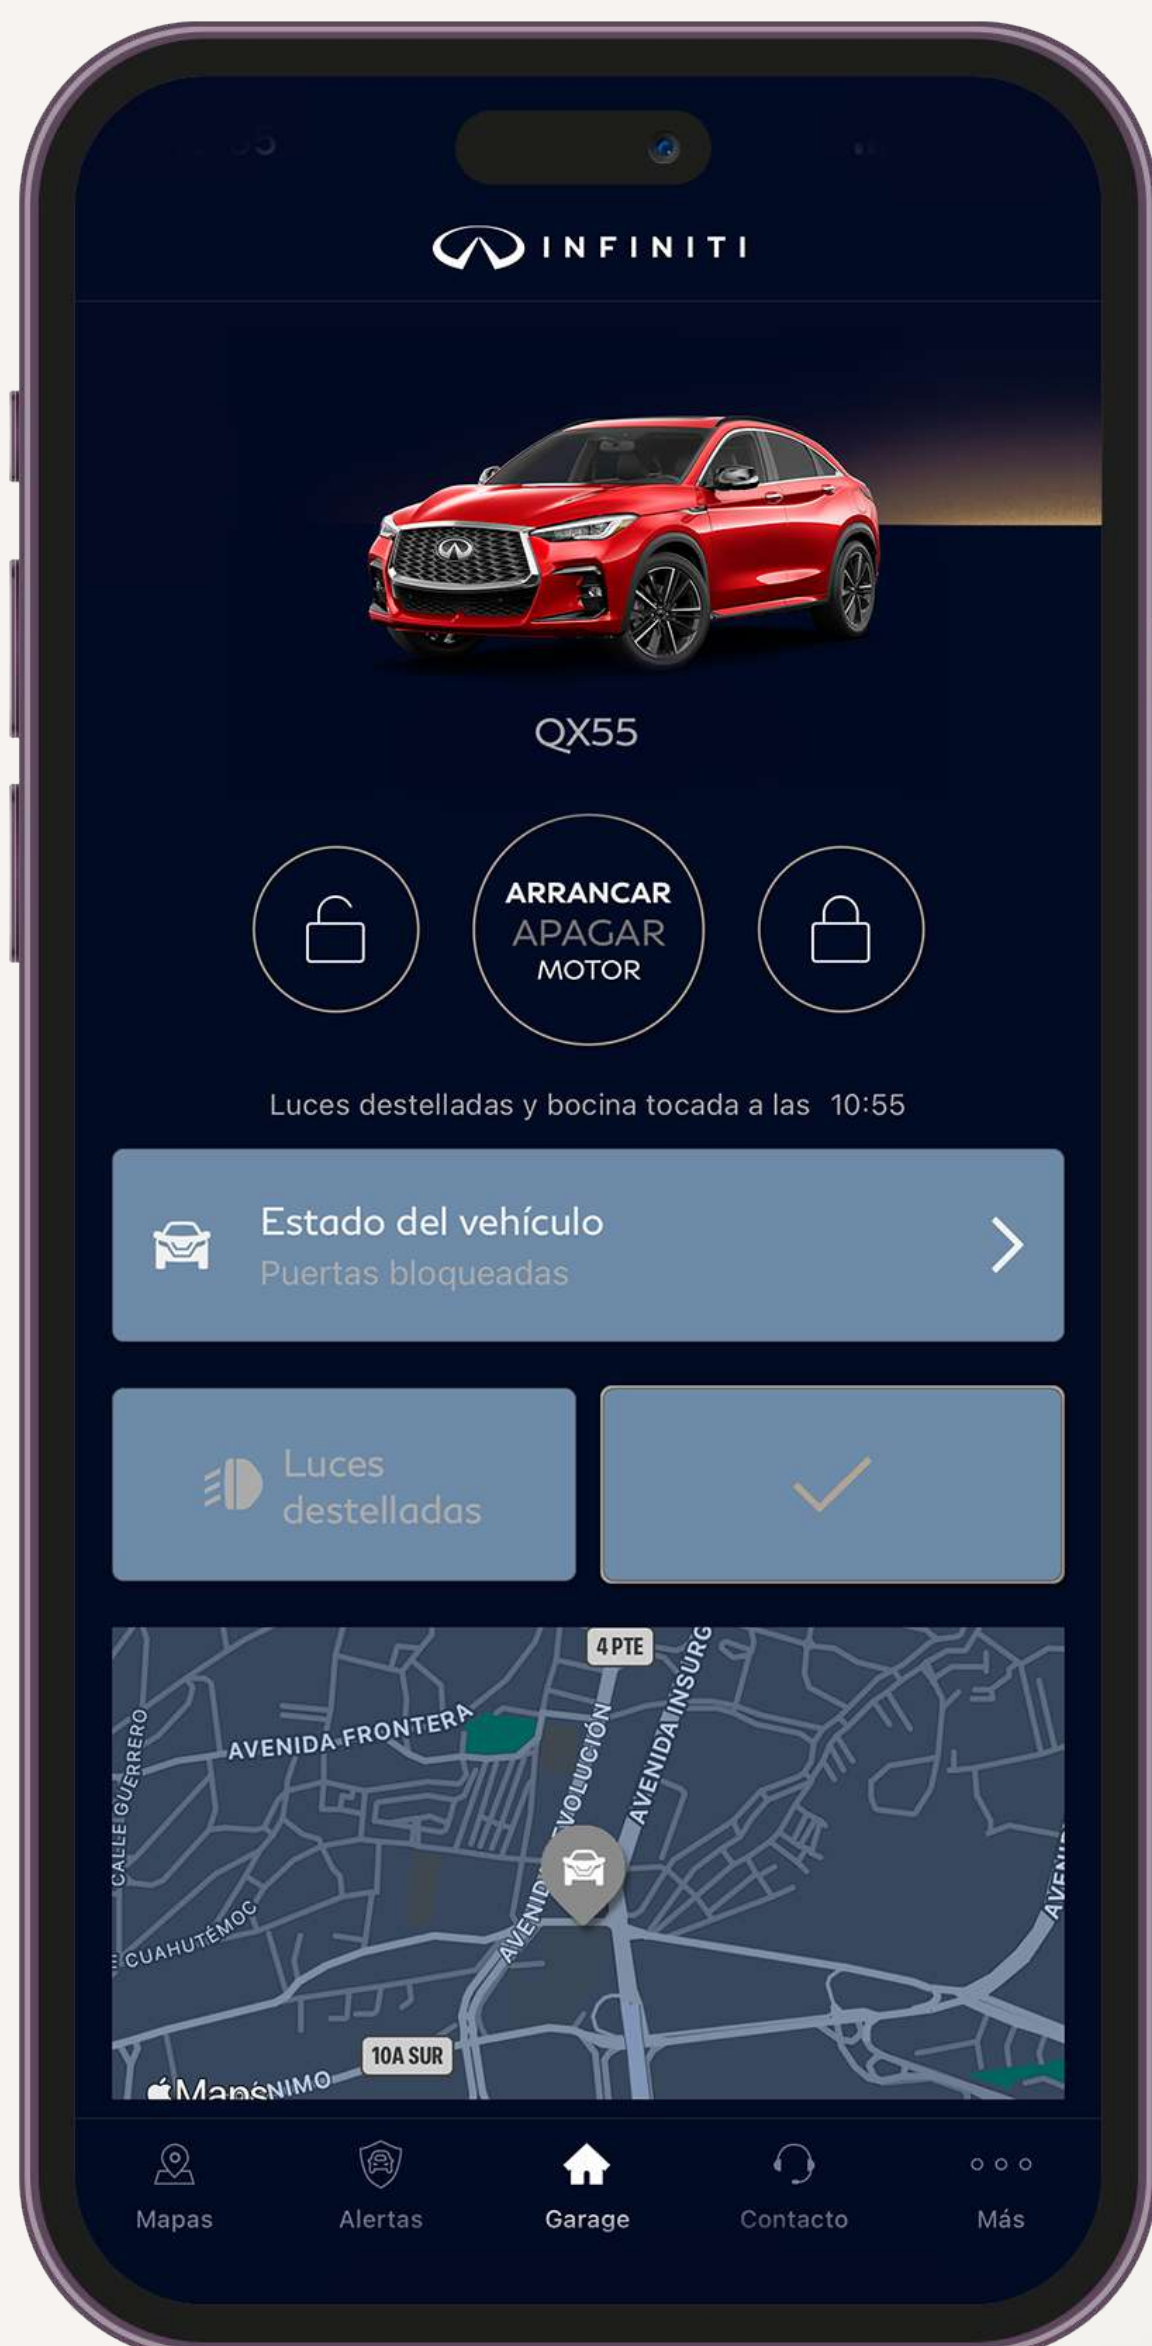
INFINITI

QX55

ARRANCAR
APAGAR
MOTOR

Luces destelladas y bocina tocada a las 10:55

Estado del vehículo
Puertas bloqueadas

Luces destelladas

4 PTE
AVENIDA FRONTERA
CALLE GUERRERO
AVENIDA REVOLUCIÓN
AVENIDA INSURG
CUAHUTÉMOC
AVENI
10A SUR
Maps
NIMO

Mapas
Alertas
Garage
Contacto
Más